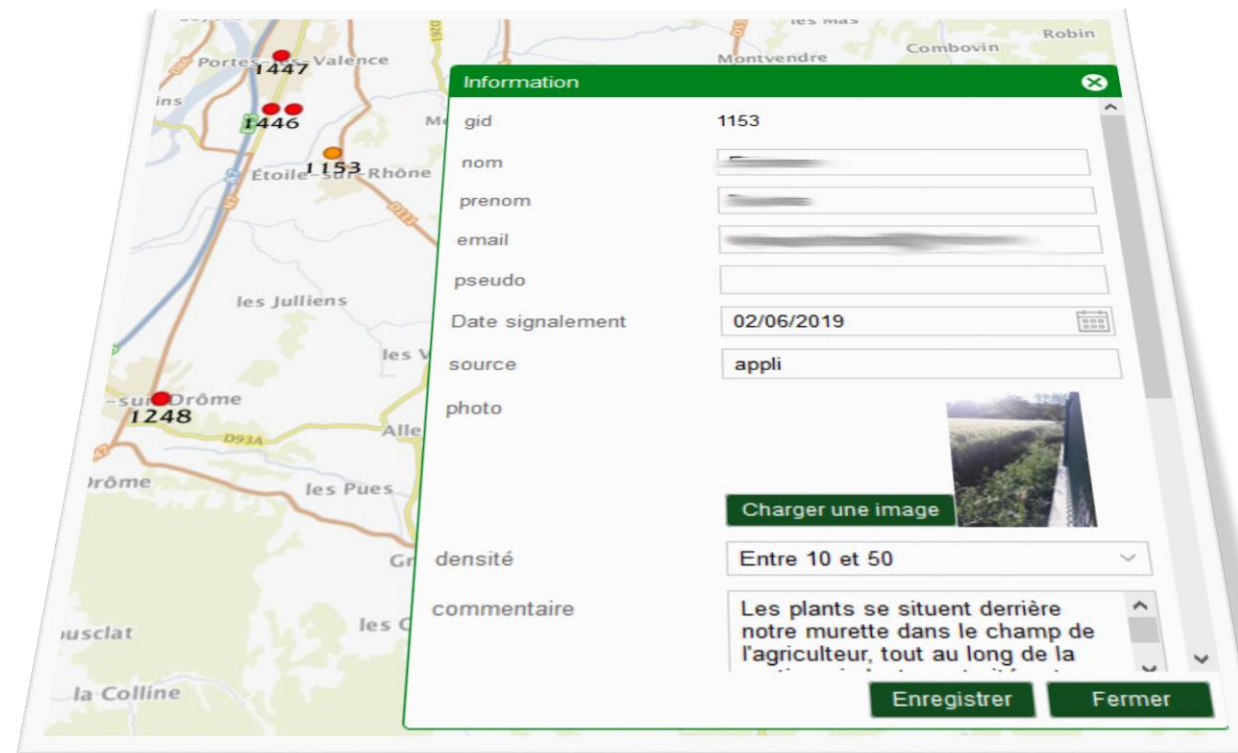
les Mas
Robin
Combovin
Montvendre
Portes-lès-Valence
1447
1446
1153
Étoile-sur-Rhône
les Julliens
les V
-sur-Drôme
1248
D93A
Alle
Drôme
les Pues
Gr
les C
usclat
la Colline

Information
gid 1153
nom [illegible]
prenom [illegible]
email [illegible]
pseudo
Date signalement 02/06/2019
source appli
photo
Charger une image
densité Entre 10 et 50
commentaire Les plants se situent derrière notre murette dans le champ de l'agriculteur, tout au long de la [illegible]
Enregistrer
Fermer